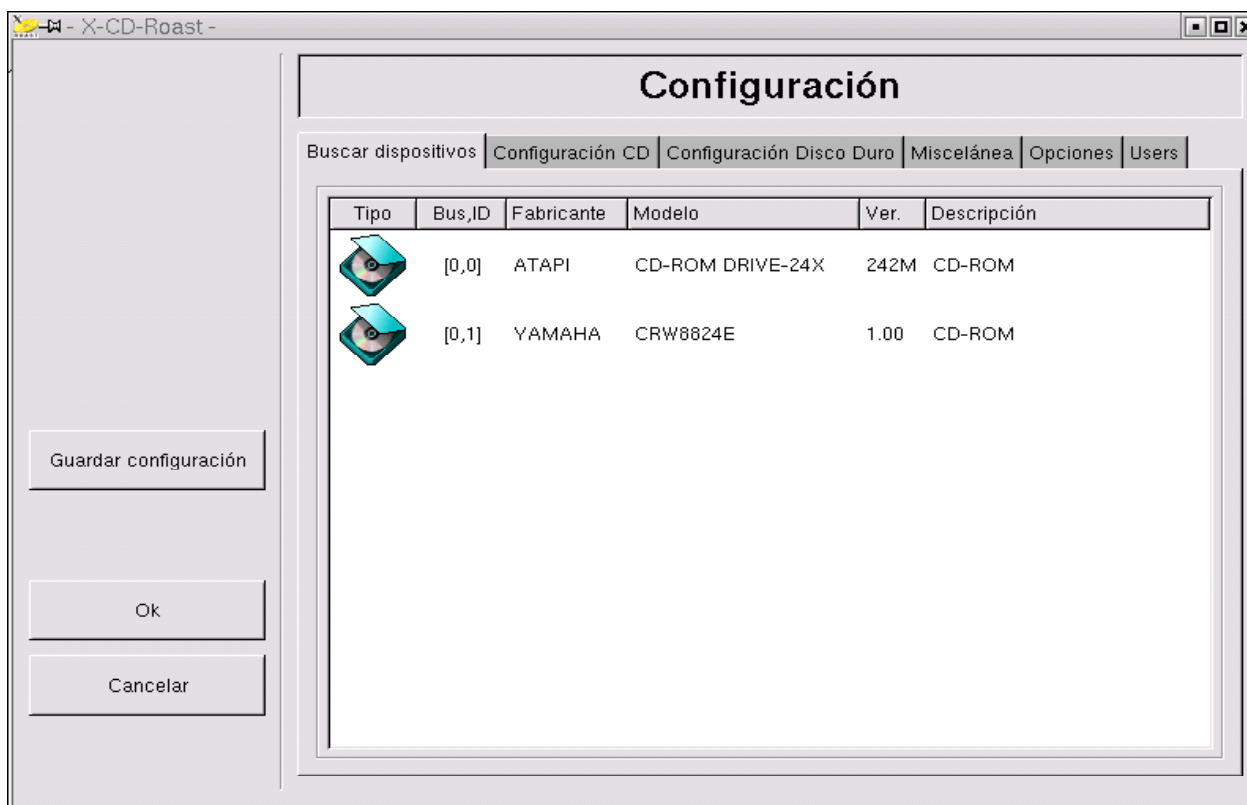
- X-CD-Roast -

Configuración

Buscar dispositivos | Configuración CD | Configuración Disco Duro | Miscelánea | Opciones | Users

| Tipo | Bus,ID | Fabricante | Modelo | Ver. | Descripción |
|---|---|---|---|---|---|
| | [0,0] | ATAPI | CD-ROM DRIVE-24X | 242M | CD-ROM |
| | [0,1] | YAMAHA | CRW8824E | 1.00 | CD-ROM |

Guardar configuración

Ok

Cancelar